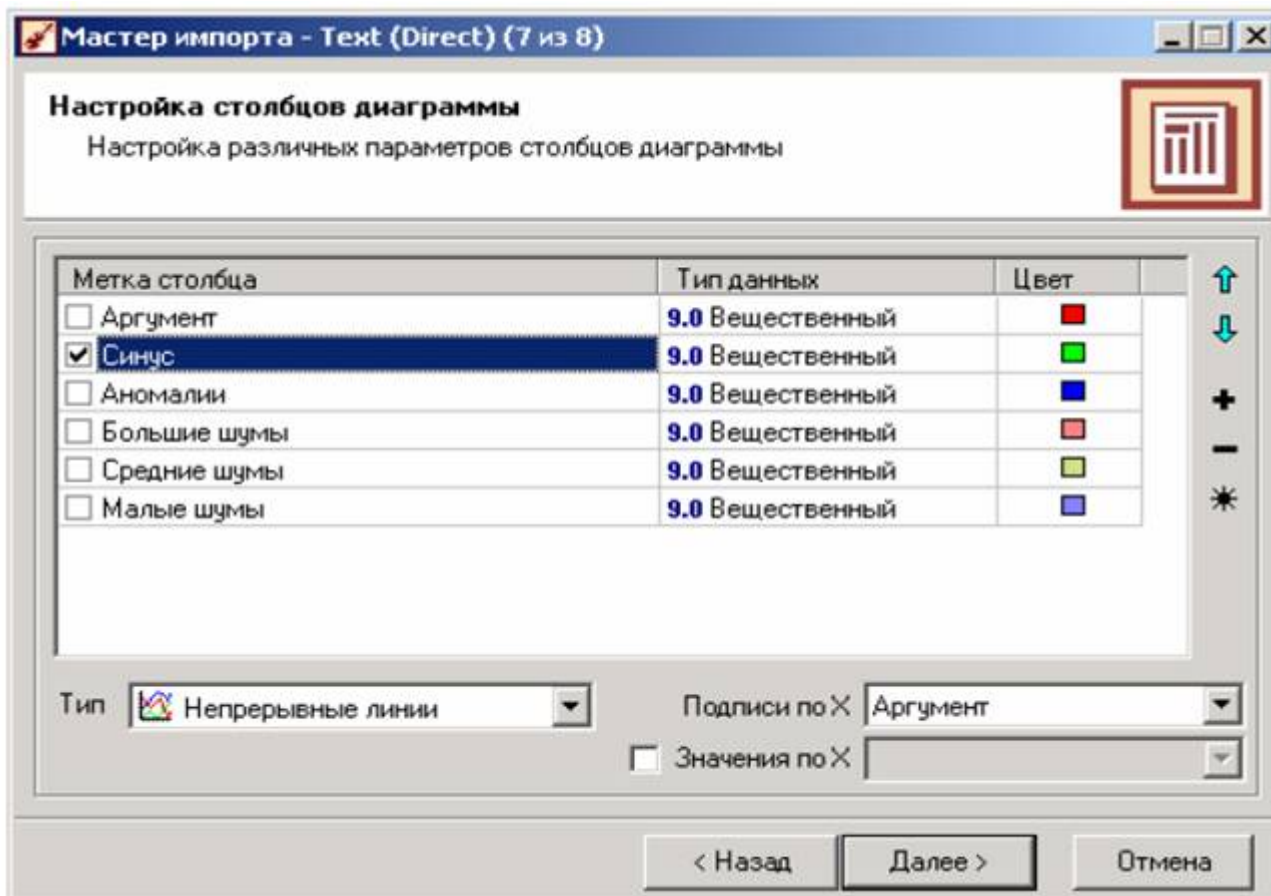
Мастер импорта - Text (Direct) (7 из 8)

Настройка столбцов диаграммы

Настройка различных параметров столбцов диаграммы

| Метка столбца | Тип данных | Цвет |
|---|---|---|
| Аргумент | 9.0 Вещественный | |
| Синус | 9.0 Вещественный | |
| Аномалии | 9.0 Вещественный | |
| Большие шумы | 9.0 Вещественный | |
| Средние шумы | 9.0 Вещественный | |
| Малые шумы | 9.0 Вещественный | |

Тип Непрерывные линии

Подписи по X Аргумент

Значения по X

< Назад Далее > Отмена